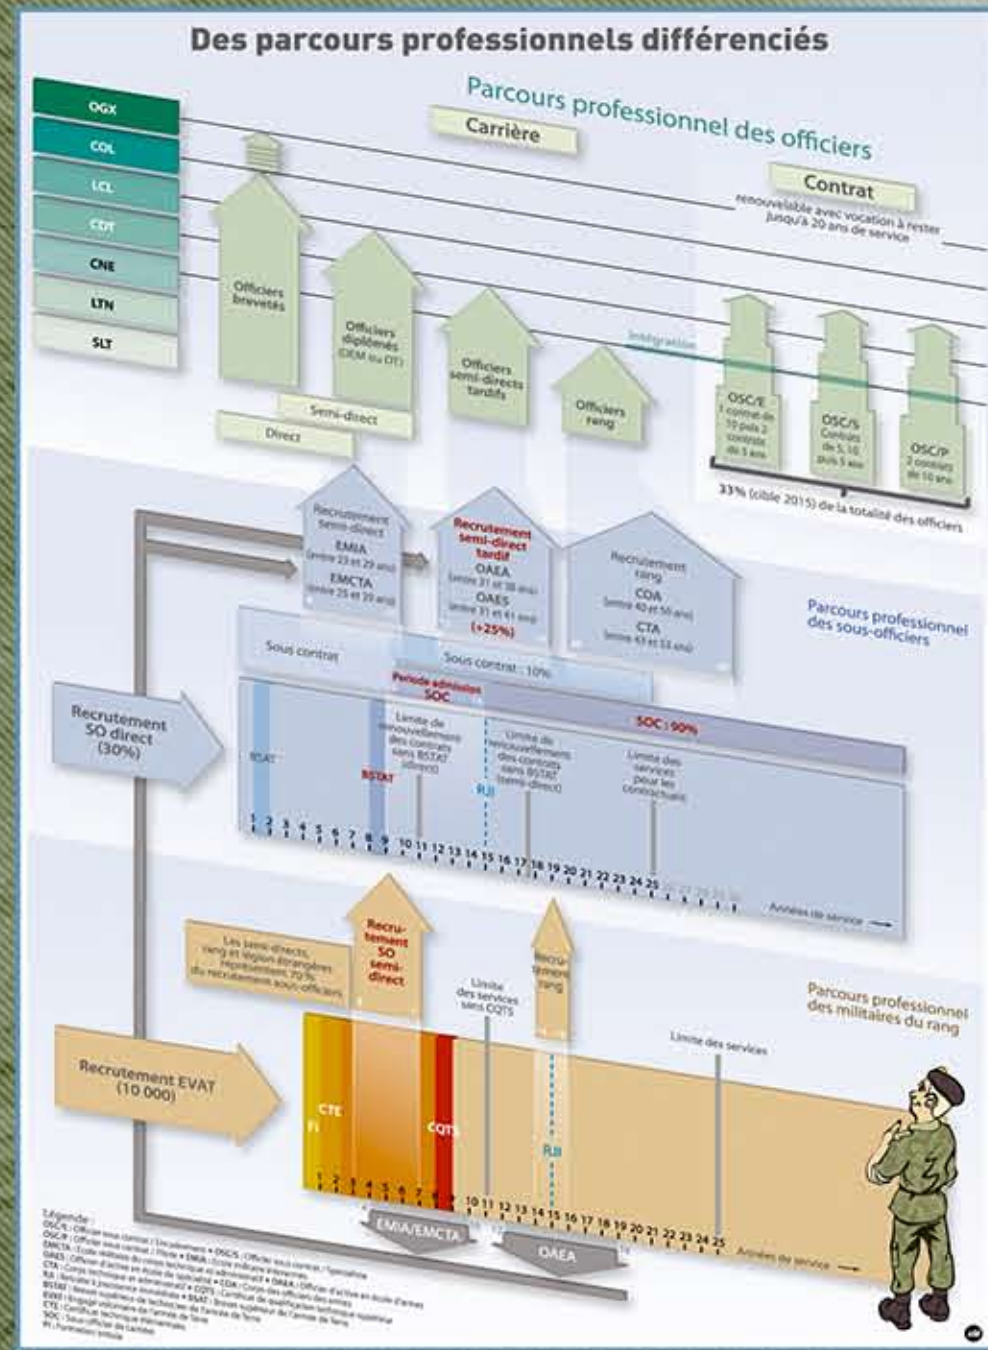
Des parcours professionnels différenciés

Parcours professionnel des officiers

Carrière

Contrat

renouvelable avec vocation à rester jusqu'à 20 ans de service

OGX
COL
LCL
CDT
CNE
LTN
SLT

Officiers brevetés

Officiers diplômés (DEM ou DT)

Officiers semi-directs tardifs

Officiers rang

Intégration

Semi-direct

Direct

OSC/E 1 contrat de 10 puis 2 contrats de 5 ans

OSC/S Contrats de 5, 10 puis 5 ans

OSC/P 2 contrats de 10 ans

33% (cible 2015) de la totalité des officiers

Recrutement semi-direct
EMIA (entre 23 et 29 ans)
EMCTA (entre 25 et 29 ans)

Recrutement semi-direct tardif
OAEA (entre 31 et 38 ans)
OAES (entre 31 et 41 ans)
(+25%)

Recrutement rang
COA (entre 40 et 50 ans)
CTA (entre 43 et 53 ans)

Parcours professionnel des sous-officiers

Sous contrat

Sous contrat : 10%

Période admission SOC

SOC : 90%

Recrutement SO direct (30%)

BSAT

BSTAT

Limite de renouvellement des contrats sans BSTAT (direct)

RJI

Limite de renouvellement des contrats sans BSTAT (semi-direct)

Limite des services pour les contractuels

1 2 3 4 5 6 7 8 9 10 11 12 13 14 15 16 17 18 19 20 21 22 23 24 25 26 27 28 29 30

Années de service

Les semi-directs, rang et légion étrangère représentent 70% du recrutement sous-officiers

Recrutement SO semi-direct

Limite des services sans CQTS

Recrutement rang

Parcours professionnel des militaires du rang

Limite des services

Recrutement EVAT (10 000)

FI

CTE

CQTS

RJI

1 2 3 4 5 6 7 8 9 10 11 12 13 14 15 16 17 18 19 20 21 22 23 24 25

Années de service

EMIA/EMCTA

OAEA

Légende :
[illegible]